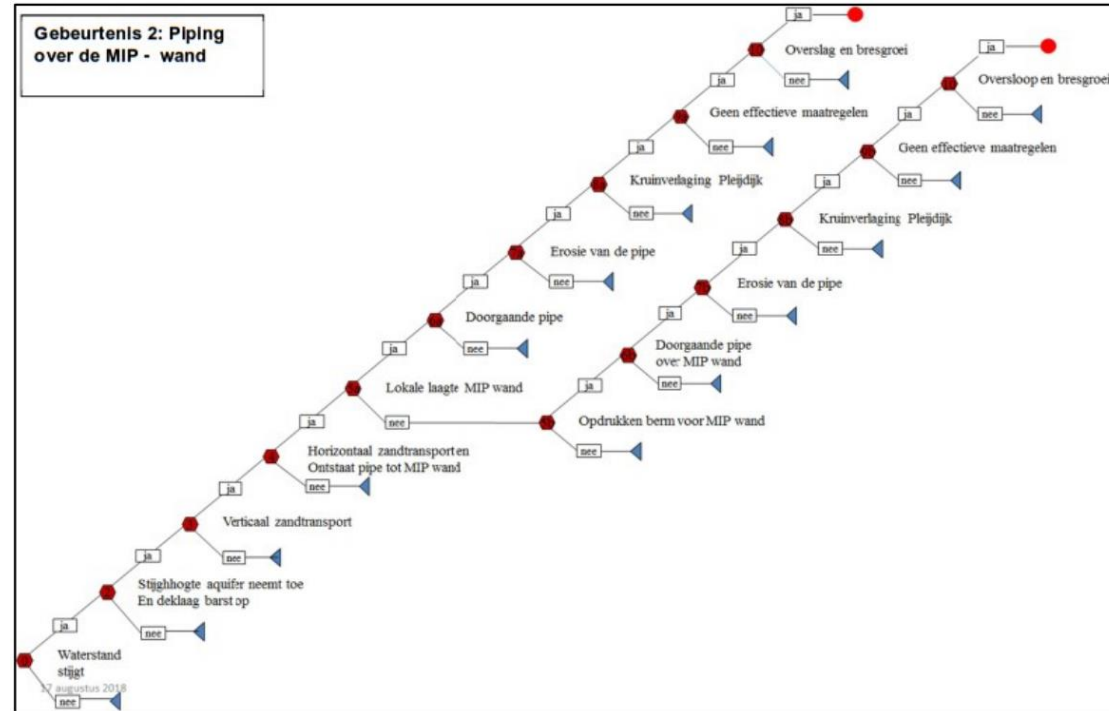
Gebeurtenis 2: Piping over de MIP - wand

ja
Overslag en bresgroei
nee
ja
Geen effectieve maatregelen
nee
ja
Kruinverlaging Pleijdijk
nee
ja
Erosie van de pipe
nee
ja
Doorgaande pipe
nee
ja
Lokale laagte MIP wand
nee
ja
Horizontaal zandtransport en Ontstaat pipe tot MIP wand
nee
ja
Verticaal zandtransport
nee
ja
Stijghhogte aquifer neemt toe En deklaag barst op
nee
ja
Waterstand stijgt
nee

ja
Oversloop en bresgroei
nee
ja
Geen effectieve maatregelen
nee
ja
Kruinverlaging Pleijdijk
nee
ja
Erosie van de pipe
nee
ja
Doorgaande pipe over MIP wand
nee
ja
Opdrukken berm voor MIP wand
nee

27 augustus 2018